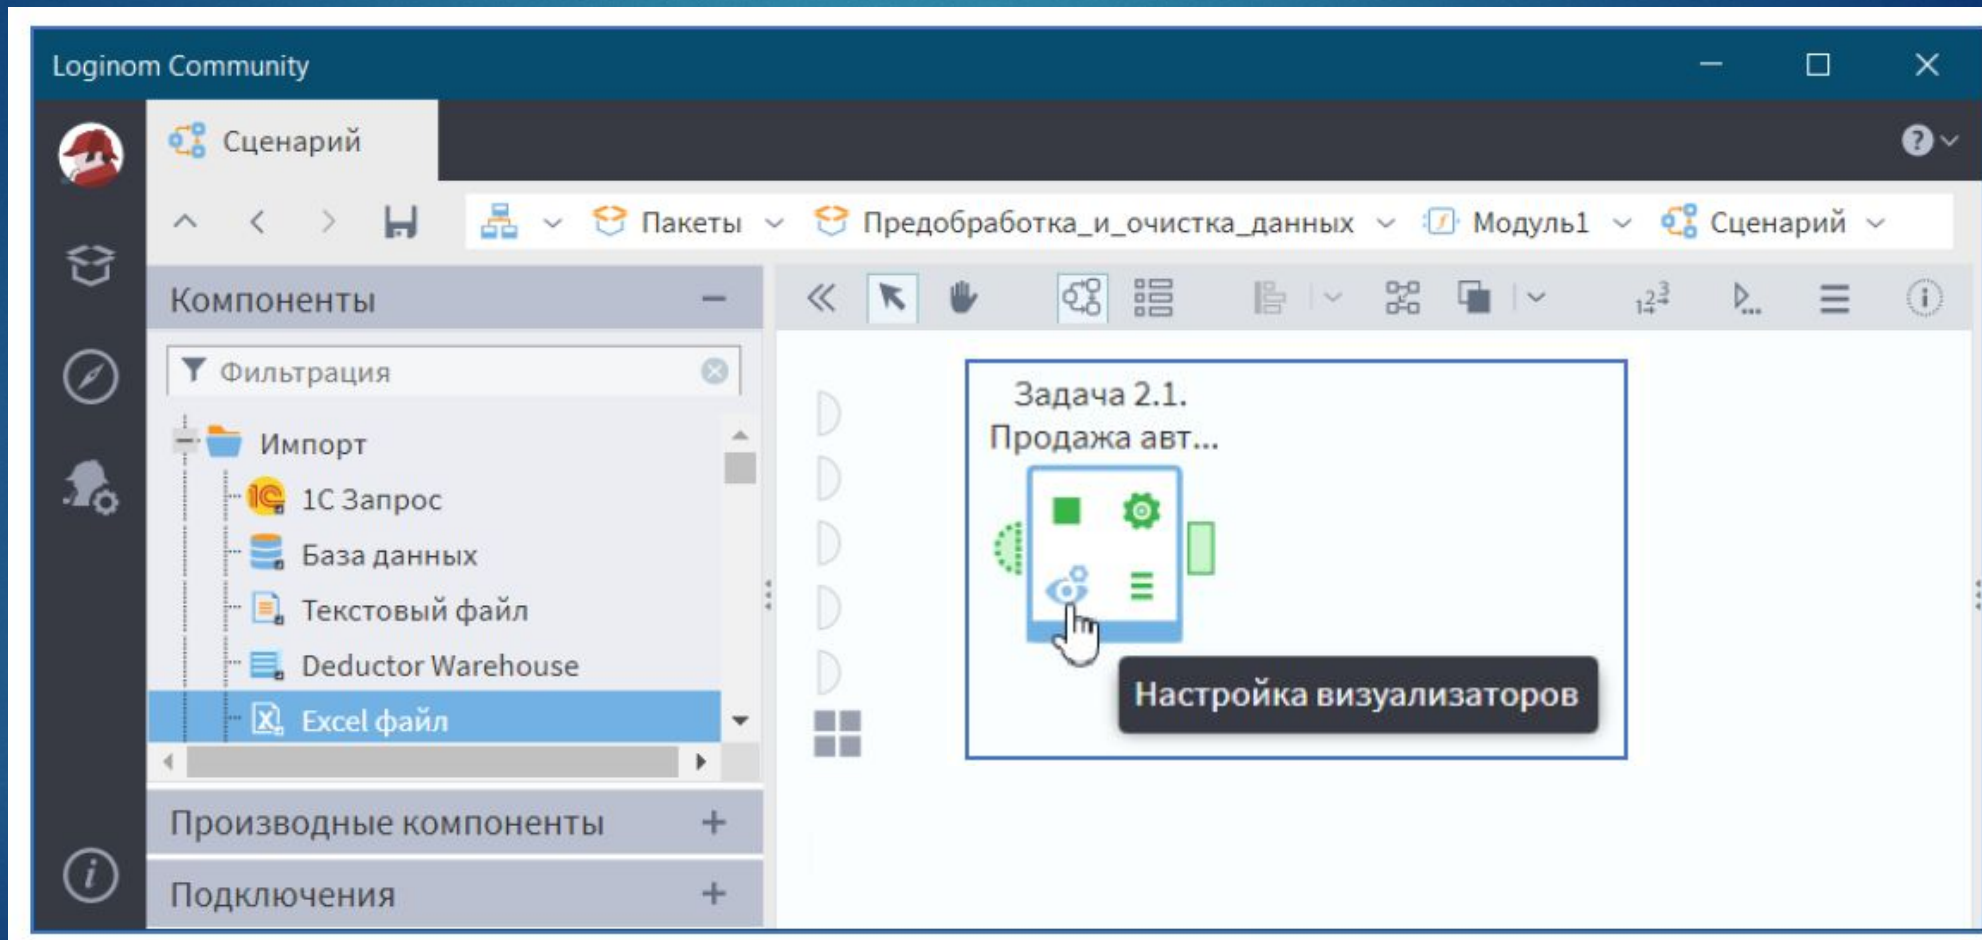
Loginom Community

Сценарий

Пакеты Предобработка_и_очистка_данных Модуль1 Сценарий

Компоненты

Фильтрация

Импорт

1С Запрос

База данных

Текстовый файл

Deductor Warehouse

Excel файл

Производные компоненты

Подключения

Задача 2.1. Продажа авт...

Настройка визуализаторов